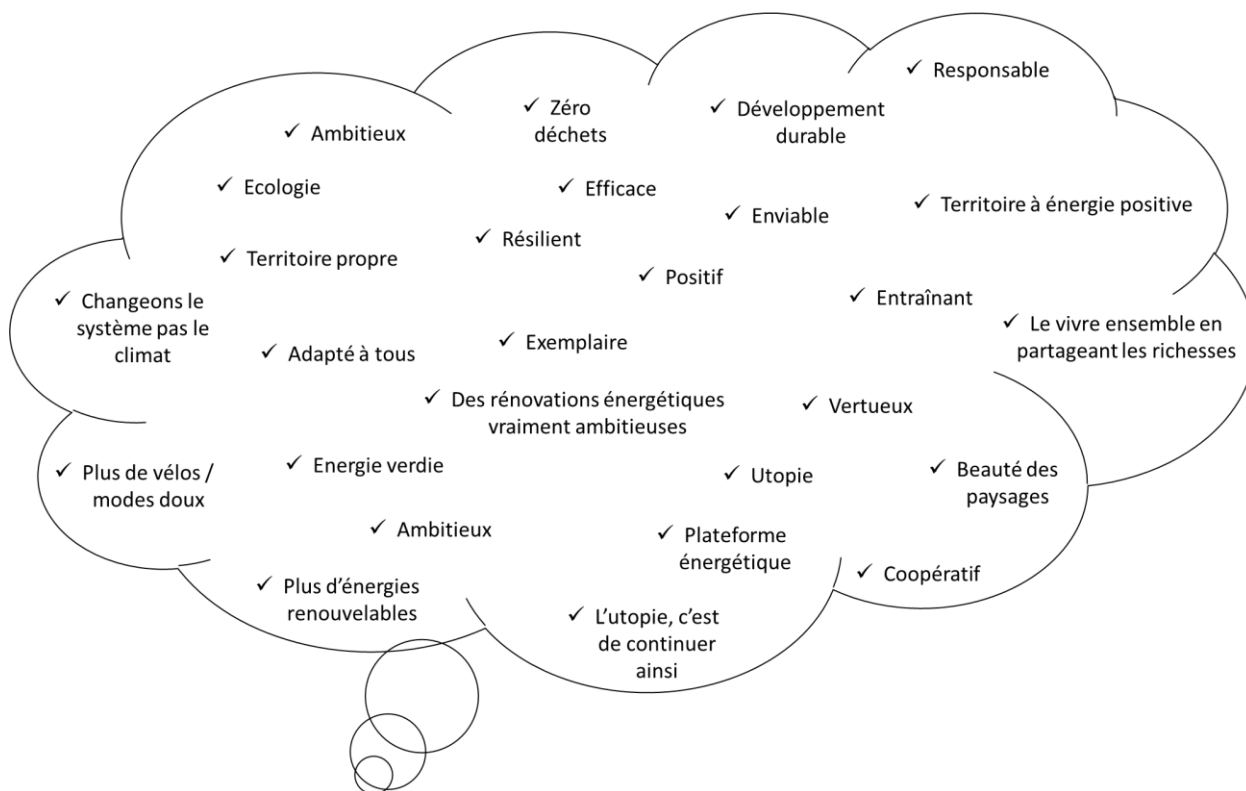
✓ Responsable

✓ Zéro déchets

✓ Développement durable

✓ Ambitieux

✓ Ecologie

✓ Efficace

✓ Enviable

✓ Territoire à énergie positive

✓ Résilient

✓ Territoire propre

✓ Positif

✓ Changeons le système pas le climat

✓ Entraînant

✓ Le vivre ensemble en partageant les richesses

✓ Adapté à tous

✓ Exemplaire

✓ Des rénovations énergétiques vraiment ambitieuses

✓ Vertueux

✓ Plus de vélos / modes doux

✓ Energie verdie

✓ Utopie

✓ Beauté des paysages

✓ Ambitieux

✓ Plateforme énergétique

✓ Coopératif

✓ Plus d'énergies renouvelables

✓ L'utopie, c'est de continuer ainsi